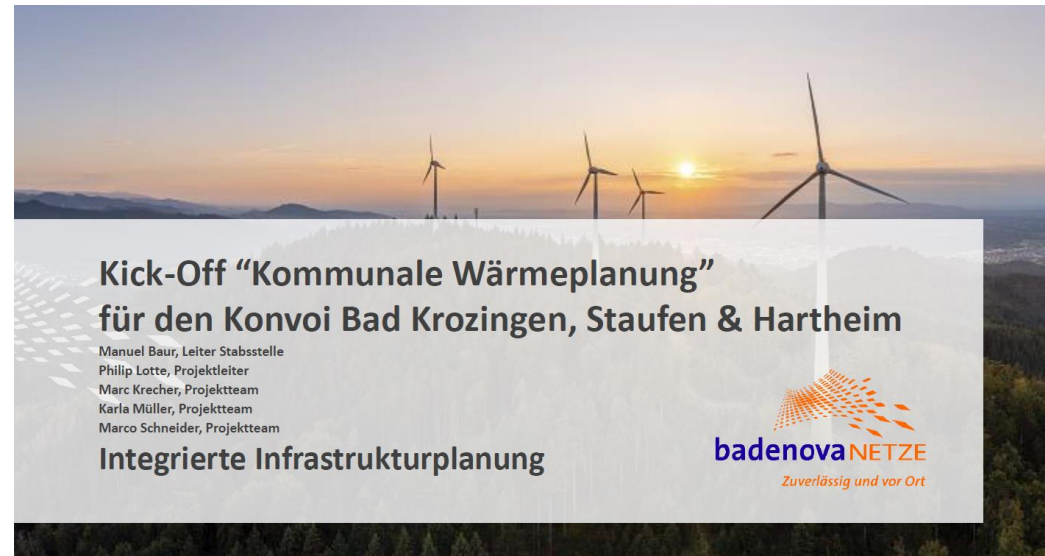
Kick-Off “Kommunale Wärmeplanung”
für den Konvoi Bad Krozingen, Staufen & Hartheim

Manuel Baur, Leiter Stabsstelle
Philip Lotte, Projektleiter
Marc Krecher, Projektteam
Karla Müller, Projektteam
Marco Schneider, Projektteam

Integrierte Infrastrukturplanung

badenova NETZE
Zuverlässig und vor Ort